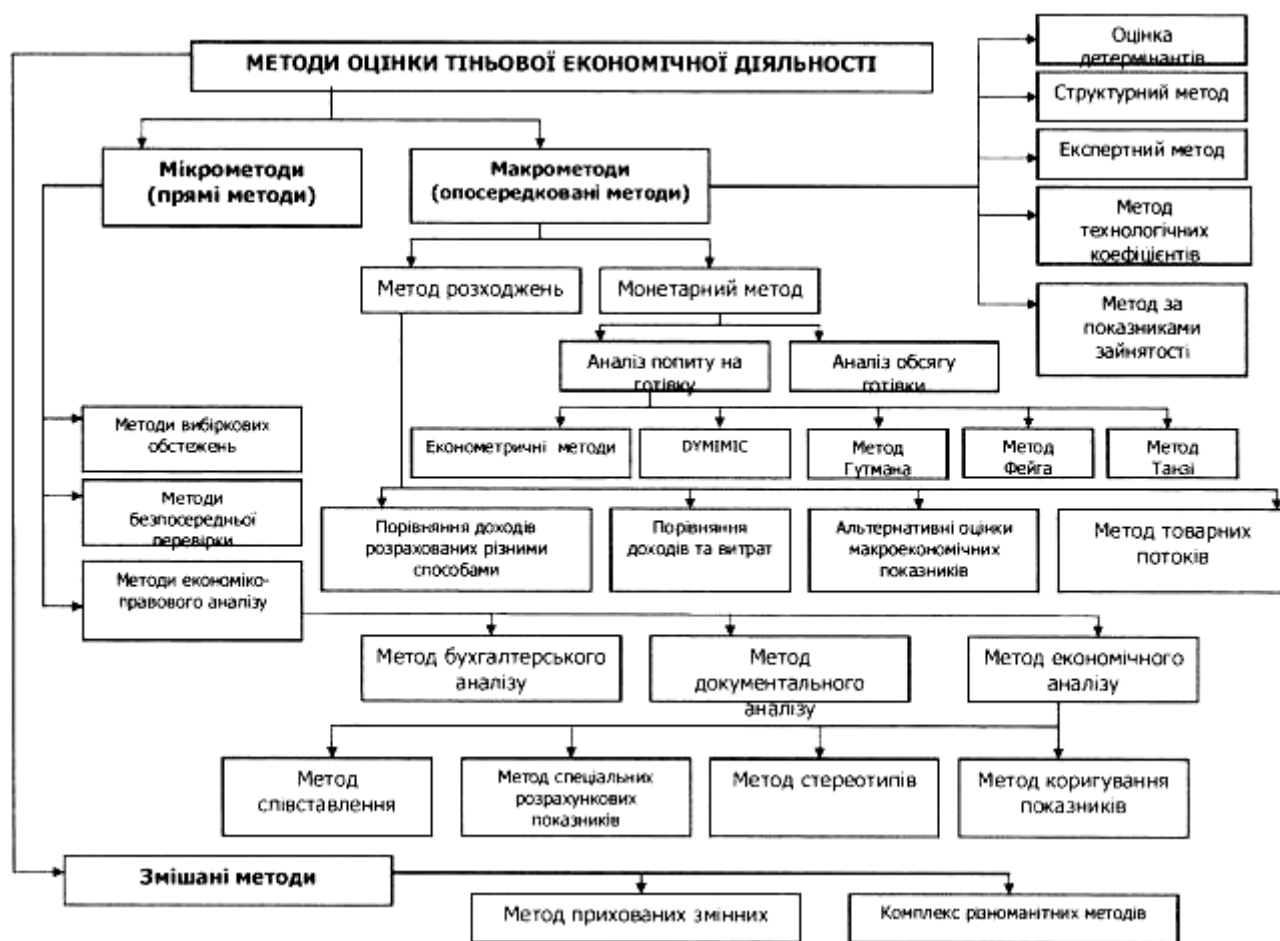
МЕТОДИ ОЦІНКИ ТІНЬОВОЇ ЕКОНОМІЧНОЇ ДІЯЛЬНОСТІ

Оцінка детермінантів

Структурний метод

Експертний метод

Метод технологічних коефіцієнтів

Метод за показниками зайнятості

Мікрометоди (прямі методи)

Макрометоди (опосередковані методи)

Метод розходжень

Монетарний метод

Аналіз попиту на готівку

Аналіз обсягу готівки

Методи вибіркових обстежень

Економетричні методи

DYMIMIC

Метод Гутмана

Метод Фейга

Метод Танзі

Методи безпосередньої перевірки

Порівняння доходів розрахованих різними способами

Порівняння доходів та витрат

Альтернативні оцінки макроекономічних показників

Метод товарних потоків

Методи економіко-правового аналізу

Метод бухгалтерського аналізу

Метод документального аналізу

Метод економічного аналізу

Метод співставлення

Метод спеціальних розрахункових показників

Метод стереотипів

Метод коригування показників

Змішані методи

Метод прихованих змінних

Комплекс різноманітних методів